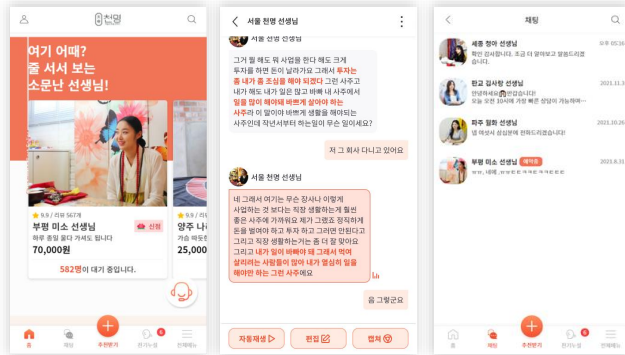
천명

여기 어때?
줄 서서 보는
소문난 선생님!

9.9 / 리뷰 567개
부평 미소 선생님
신점
파주 운명 꿀다 가세요 합니다
70,000원

양주 나
과 매듭
25,000

582명이 대기 중입니다.

홈
채팅
추천받기
찬가노트
전체메뉴

서울 천명 선생님

서울 천명 선생님

그거 말해도 뭐 사업을 한다 해도 크게 투자를 하면 돈이 날라가요 그래서 투자는 좀 내가 좀 조심을 해야 되겠다 그런 사주고 내가 해도 내가 일은 많이 바빠 내 사주에서 일을 많이 해야 바쁘게 살아야 하는 사주라 일이 바빠게 생활을 해야되는 사주인데 작년서부터 하는일이 무슨 일이에요?

저 그 회사 다니고 있어요

서울 천명 선생님

네 그래서 여기는 무슨 장사나 이렇게 사업하는 것 보다는 직장 생활하는게 훨씬 좋은 사주에 가져워요 제가 그렇죠 장직하게 돈을 벌어야 하고 투자 하고 만든다고 그리고 직장 생활하는거는 좀 더 잘 맞아요 그리고 내가 일이 바빠야 돼 그래서 먹어 살리려는 사람들이 일이 내가 열심히 일을 해야만 하는 그런 사주예요

음 그렇군요

자동재생
편집
캡쳐

채팅

세종 정아 선생님
확인 감사합니다. 조금 더 알아보고 말씀드리겠습니다.

판교 김사랑 선생님
안녕하세요! 연결합니다
오늘 오전 10시에 가장 빠른 상담이 가능하세...

파주 월화 선생님
열 여섯시 상담분께 편하드리겠습니다!

부평 미소 선생님
네, 네에, ㅎㅎㅎㅎ

오후 05:16
2021.11.3
2021.10.26
2021.8.31

홈
채팅
추천받기
찬가노트
전체메뉴